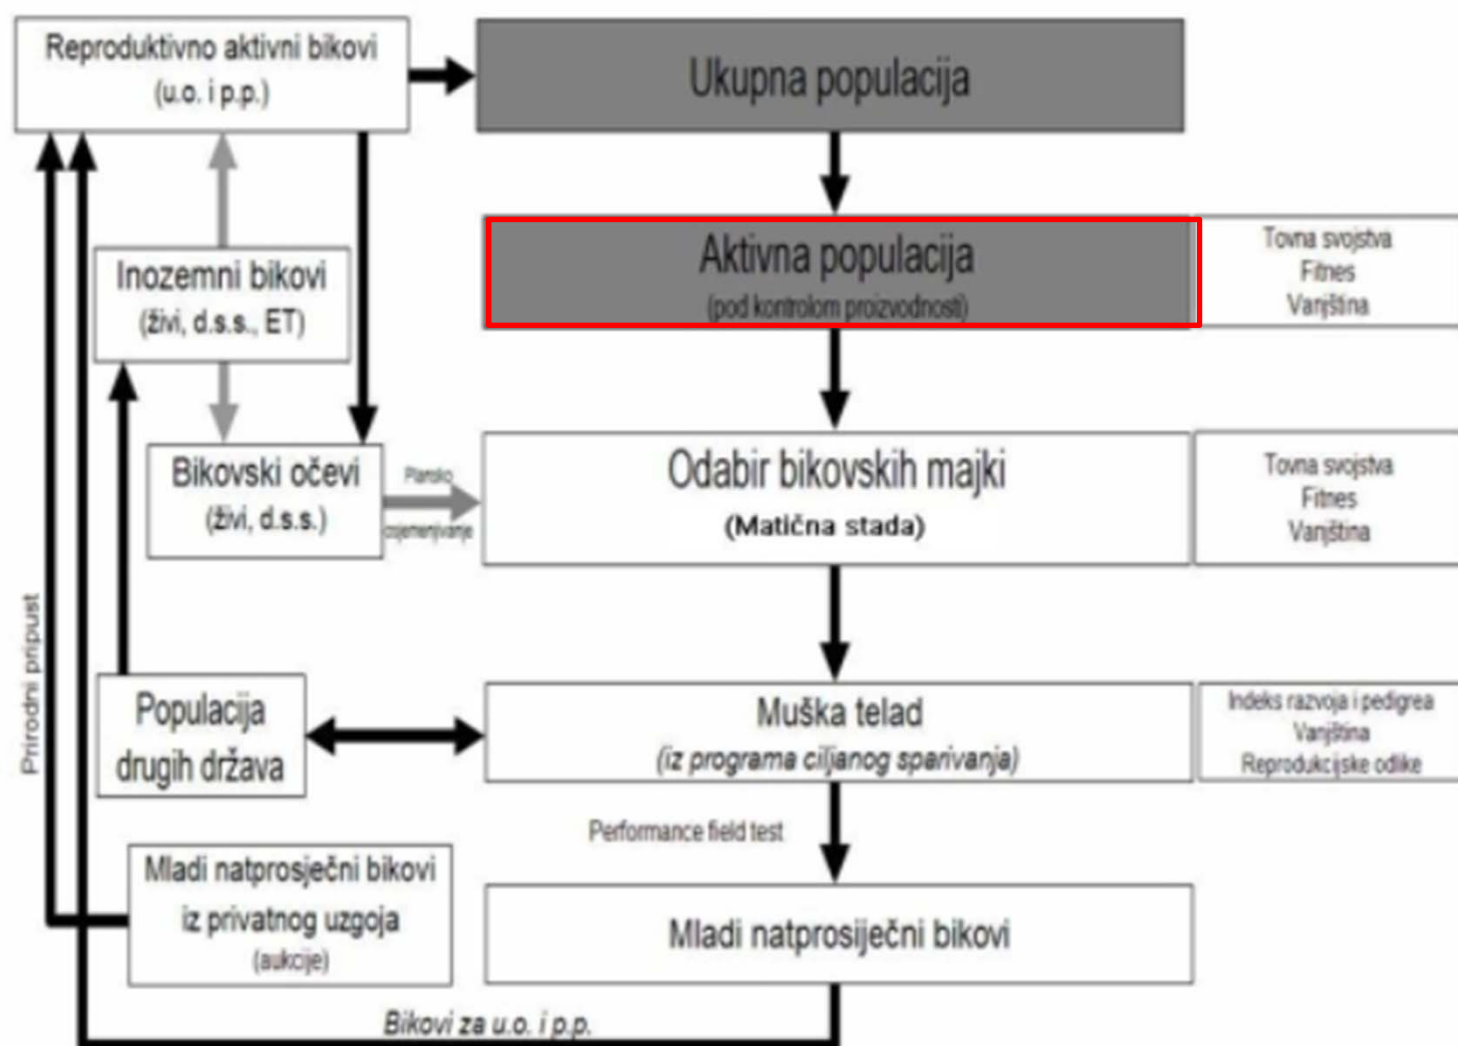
Reproduktivno aktivni bikovi
(u.o. i p.p.)

Ukupna populacija

Inozemni bikovi
(živi, d.s.s., ET)

Aktivna populacija
(pod kontrolom proizvodnosti)

Tovna svojstva
Fitnes
Vanjština

Bikovski očevi
(živi, d.s.s.)

Plansko
osjemenjivanje

Odabir bikovskih majki
(Matična stada)

Tovna svojstva
Fitnes
Vanjština

Prirodni pripust

Populacija
drugih država

Muška telad
(iz programa ciljanog sparivanja)

Indeks razvoja i pedigrea
Vanjština
Reprodukcijske odlike

Performance field test

Mladi natprosječni bikovi
iz privatnog uzgoja
(aukcije)

Mladi natprosiječni bikovi

Bikovi za u.o. i p.p.